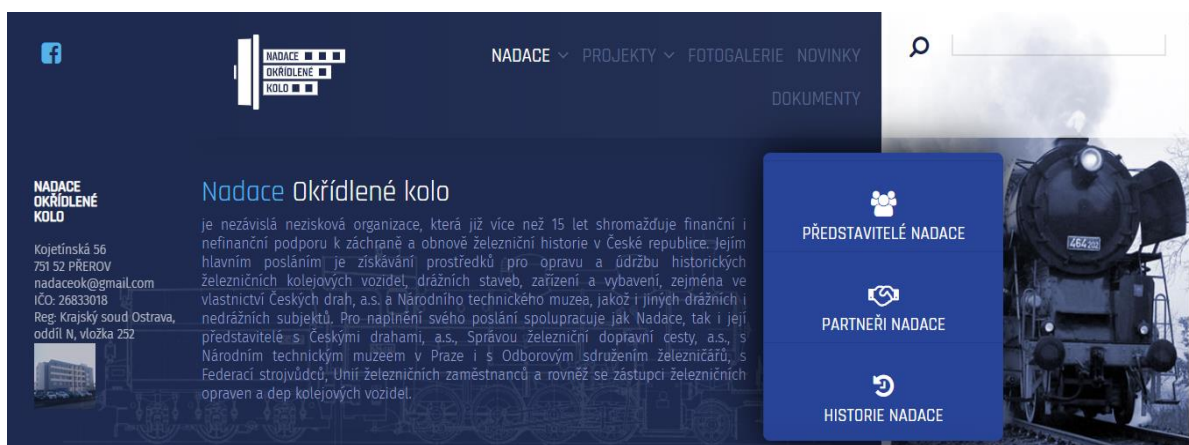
NADACE
OKŘÍDLENÉ
KOLO

NADACE PROJEKTY FOTOGALERIE NOVINKY DOKUMENTY

NADACE
OKŘÍDLENÉ
KOLO

Kojetínská 56
751 52 PŘEROV
nadaceok@gmail.com
IČO: 26833018
Reg: Krajský soud Ostrava, oddíl N, vložka 252

Nadace Okřídlené kolo

je nezávislá nezisková organizace, která již více než 15 let shromažďuje finanční i nefinanční podporu k záchraně a obnově železniční historie v České republice. Jejím hlavním posláním je získávání prostředků pro opravu a údržbu historických železničních kolejových vozidel, drážních staveb, zařízení a vybavení, zejména ve vlastnictví Českých drah, a.s. a Národního technického muzea, jakož i jiných drážních i nedrážních subjektů. Pro naplnění svého poslání spolupracuje jak Nadace, tak i její představitelé s Českými drahami, a.s., Správou železniční dopravní cesty, a.s., s Národním technickým muzeem v Praze i s Odborovým sdružením železničářů, s Federací strojvůdců, Unií železničních zaměstnanců a rovněž se zástupci železničních opraven a dep kolejových vozidel.

PŘEDSTAVITELÉ NADACE

PARTNEŘI NADACE

HISTORIE NADACE

464 202